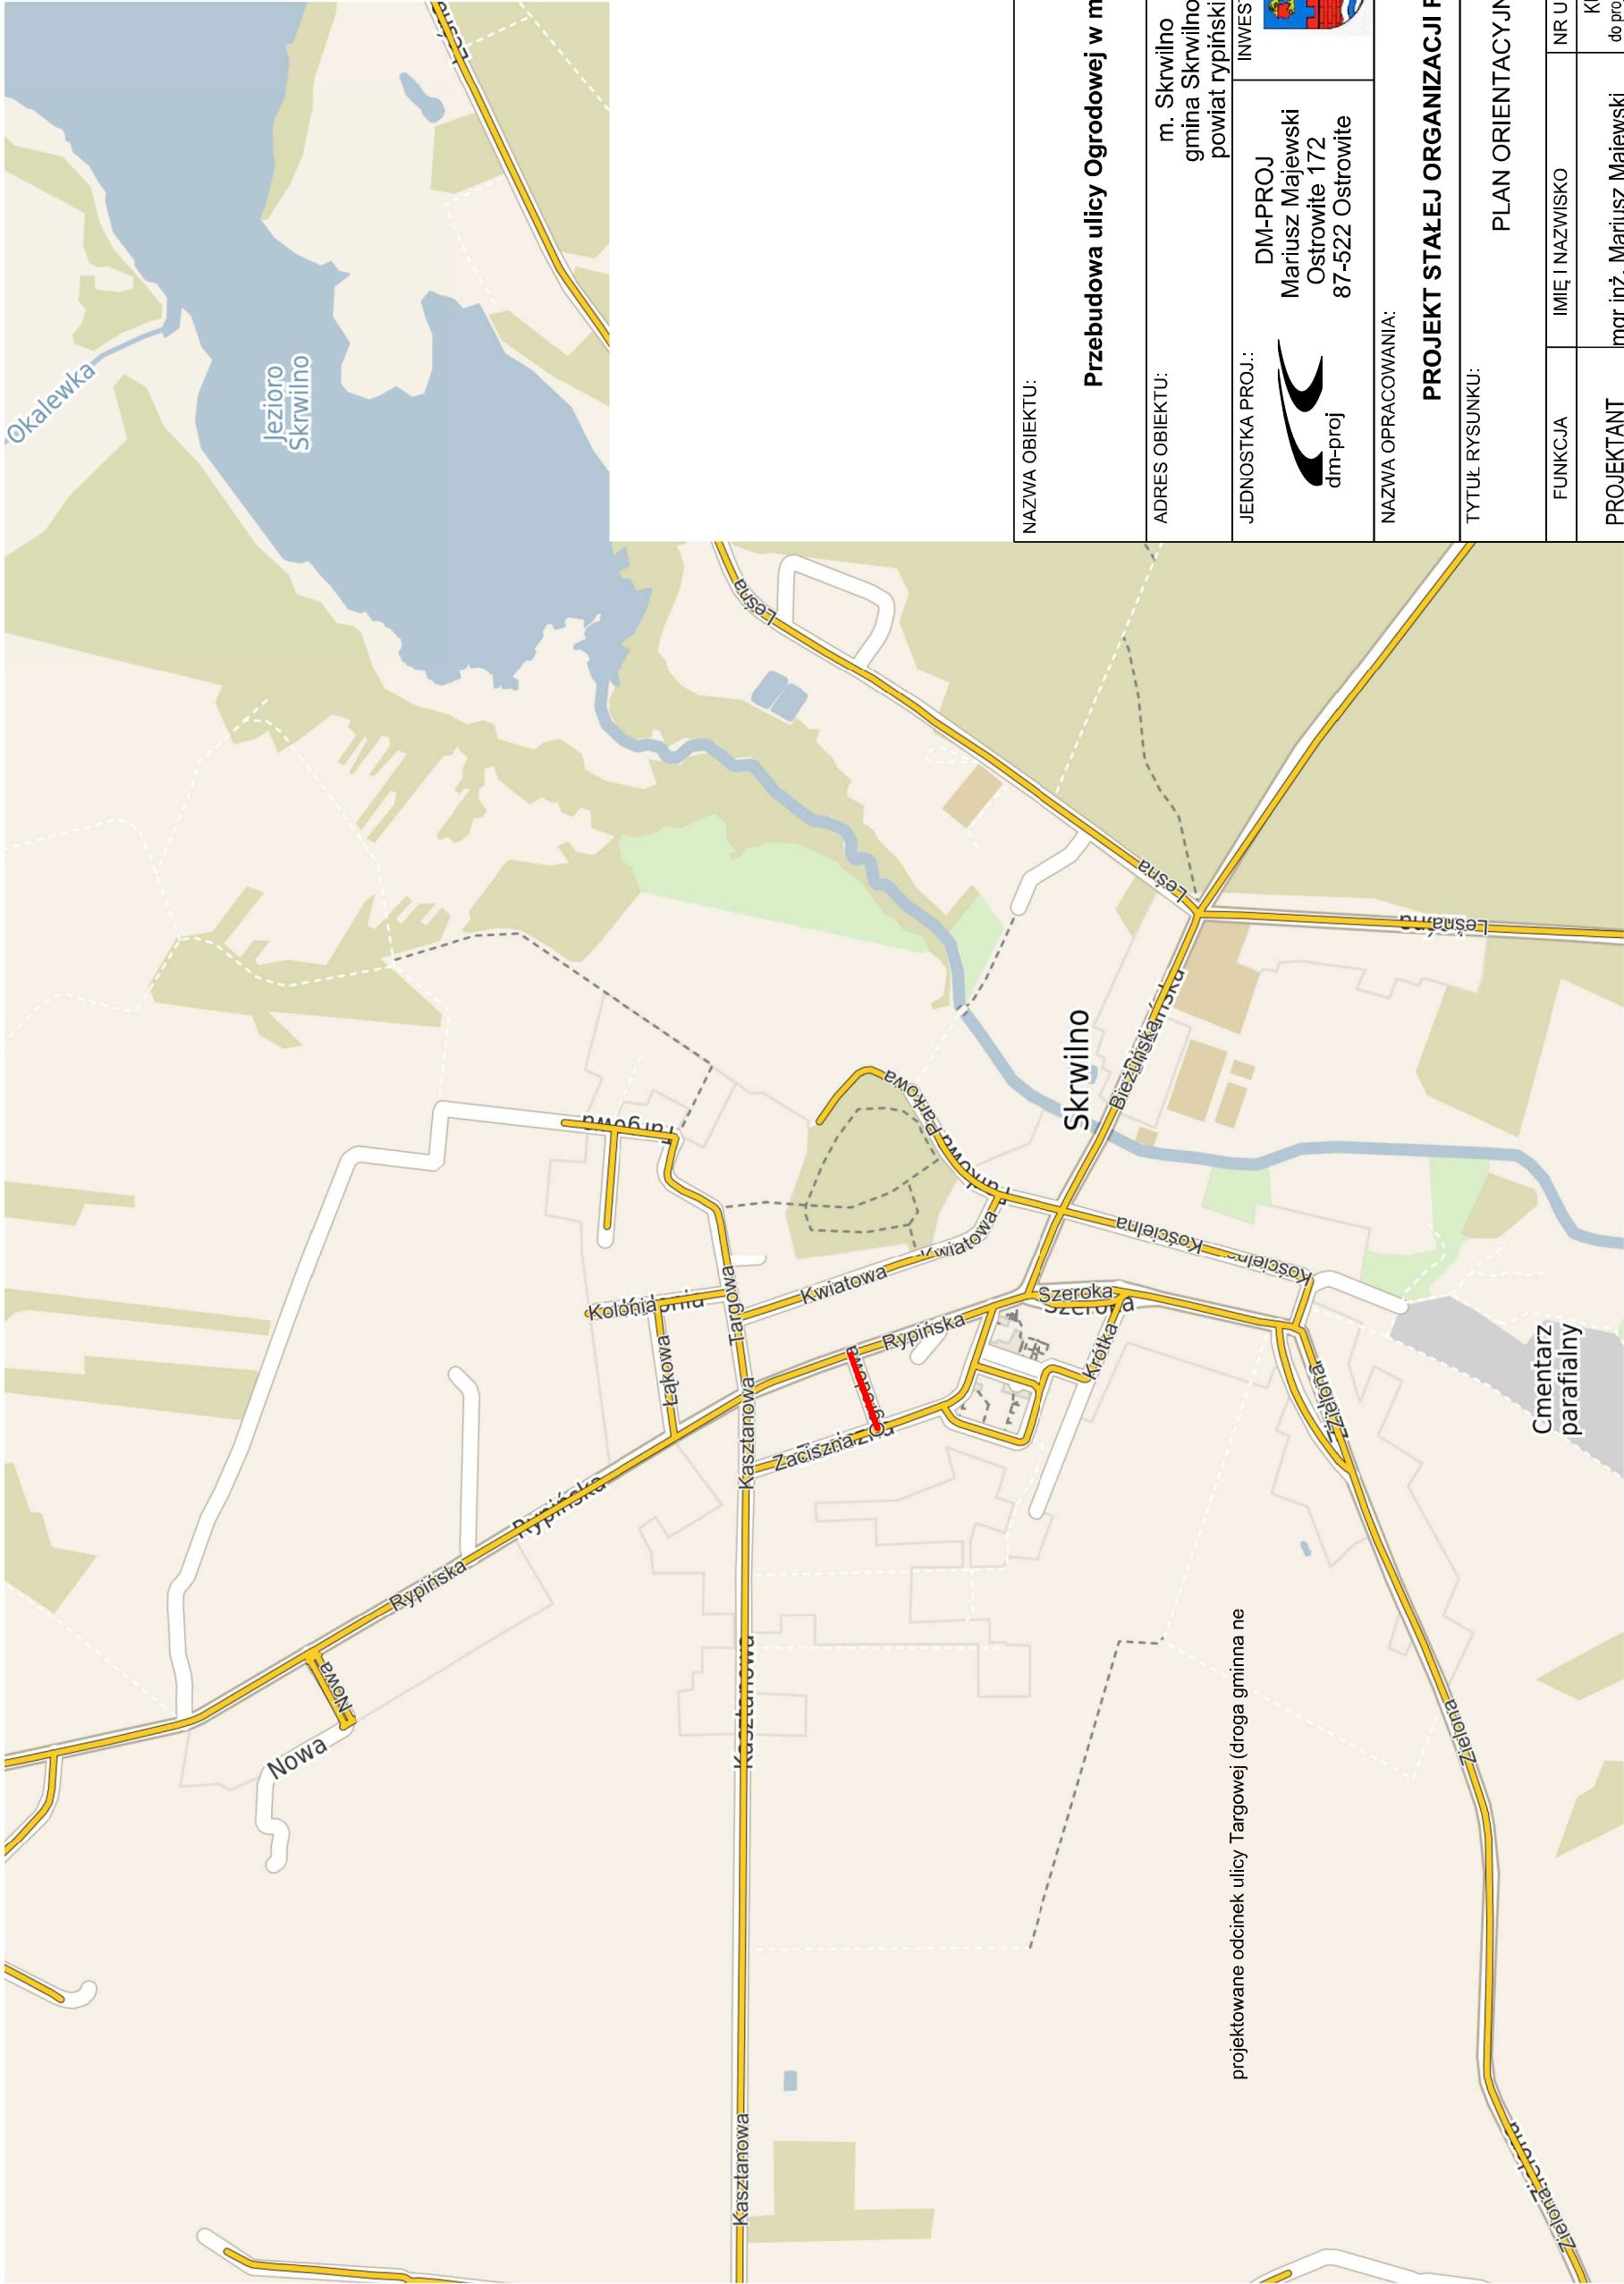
NAZWA OBIEKTU:
Przebudowa ulicy Ogrodowej w m

ADRES OBIEKTU:
m. Skrwilno
gmina Skrwilno
powiat rypiński

JEDNOSTKA PROJ.:
dm-proj
DM-PROJ
Mariusz Majewski
Ostrowite 172
87-522 Ostrowite

INWES

NAZWA OPRACOWANIA:
PROJEKT STAŁEJ ORGANIZACJI R

TYTUŁ RYSUNKU:
PLAN ORIENTACYJN

| FUNKCJA | IMIĘ I NAZWISKO | NR U |
|---|---|---|
| PROJEKTANT | mgr inż. Mariusz Majewski | Kl do pro |

Okalewka
Jezioro Skrwilno
Leśna
Leśna
Leśna
Bieżuńska
Skrwilno
Parkowa
Ogrodowa
Targowa
Targowa
Kwiatowa
Kwiatowa
Kościelna
Kościelna
Kolonia
Łąkowa
Rypińska
Szeroka
Szeroka
Krótka
Zaciszna
Kasztanowa
Kasztanowa
Kasztanowa
Rypińska
Rypińska
Nowa
Nowa
Zielona
Zielona
Zielona
Cmentarz parafialny
projektowane odcinek ulicy Targowej (droga gminna ne